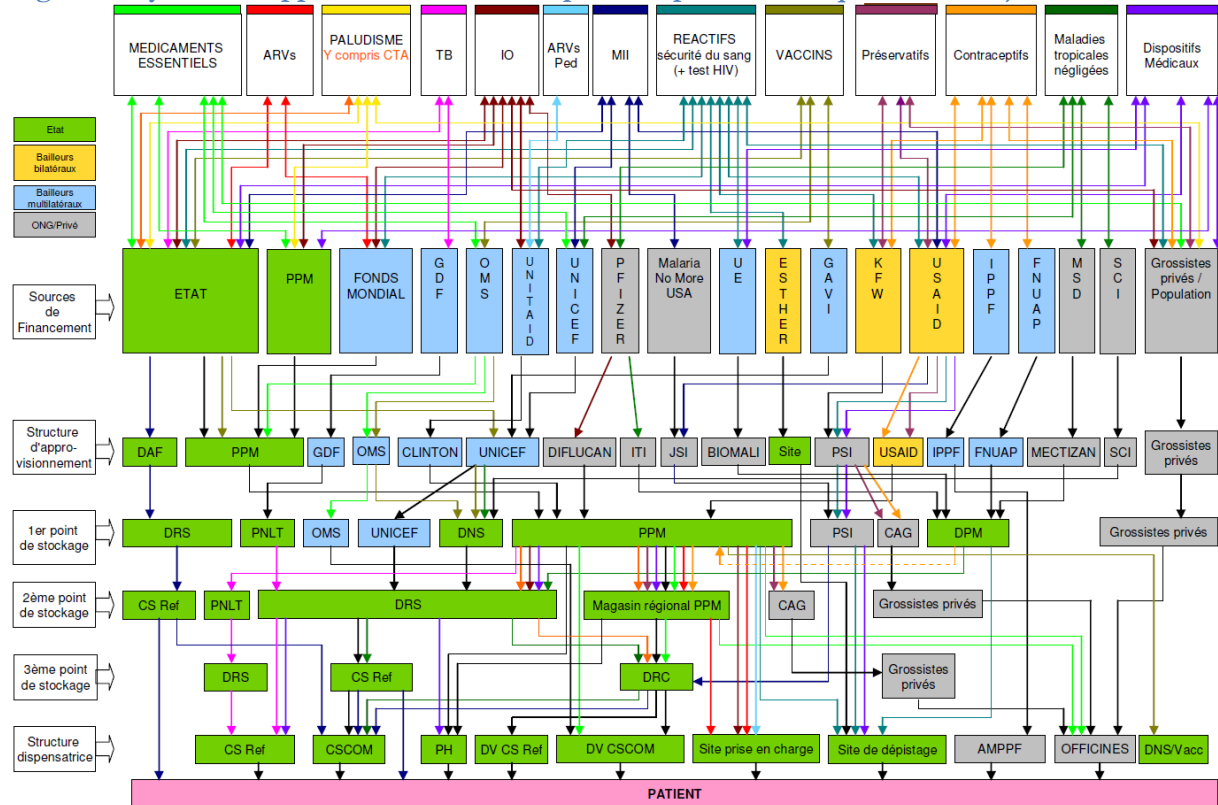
MEDICAMENTS ESSENTIELS
ARVs
PALUDISME
Y compris CTA
TB
IO
ARVs Ped
MII
REACTIFS sécurité du sang (+ test HIV)
VACCINS
Préservatifs
Contraceptifs
Maladies tropicales négligées
Dispositifs Médicaux

Etat
Bailleurs bilatéraux
Bailleurs multilatéraux
ONG/Privé

Sources de Financement
ETAT
PPM
FONDS MONDIAL
GDF
OMS
UNITAID
UNICEF
PFIZER
Malaria No More USA
UE
ESTHER
GAVI
KFW
USAID
IPPF
FNUAP
MSD
SCI
Grossistes privés / Population

Structure d'approvisionnement
DAF
PPM
GDF
OMS
CLINTON
UNICEF
DIFLUCAN
ITI
JSI
BIOMALI
Site
PSI
USAID
IPPF
FNUAP
MECTIZAN
SCI
Grossistes privés

1er point de stockage
DRS
PNLT
OMS
UNICEF
DNS
PPM
PSI
CAG
DPM
Grossistes privés

2ème point de stockage
CS Ref
PNLT
DRS
Magasin régional PPM
CAG
Grossistes privés

3ème point de stockage
DRS
CS Ref
DRC
Grossistes privés

Structure dispensatrice
CS Ref
CSCOM
PH
DV CS Ref
DV CSCOM
Site prise en charge
Site de dépistage
AMPPF
OFFICINES
DNS/Vacc

PATIENT